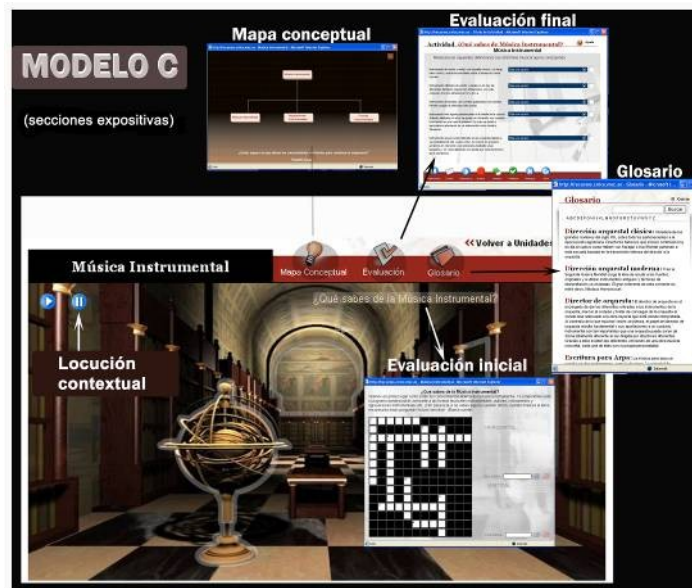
MODELO C

(secciones expositivas)

Mapa conceptual

Evaluación final

Actividad: ¿Qué sabes de Música Instrumental?

Música Instrumental

Glosario

Glosario

Dirección anguístal clásica

Dirección anguístal moderna

Director de orquesta

Escritura para Arpa

Música Instrumental

Mapa Conceptual

Evaluación

Glosario

Volver a Unidades

¿Qué sabes de la Música Instrumental?

Locución contextual

Evaluación inicial

¿Qué sabes de la Música instrumental?